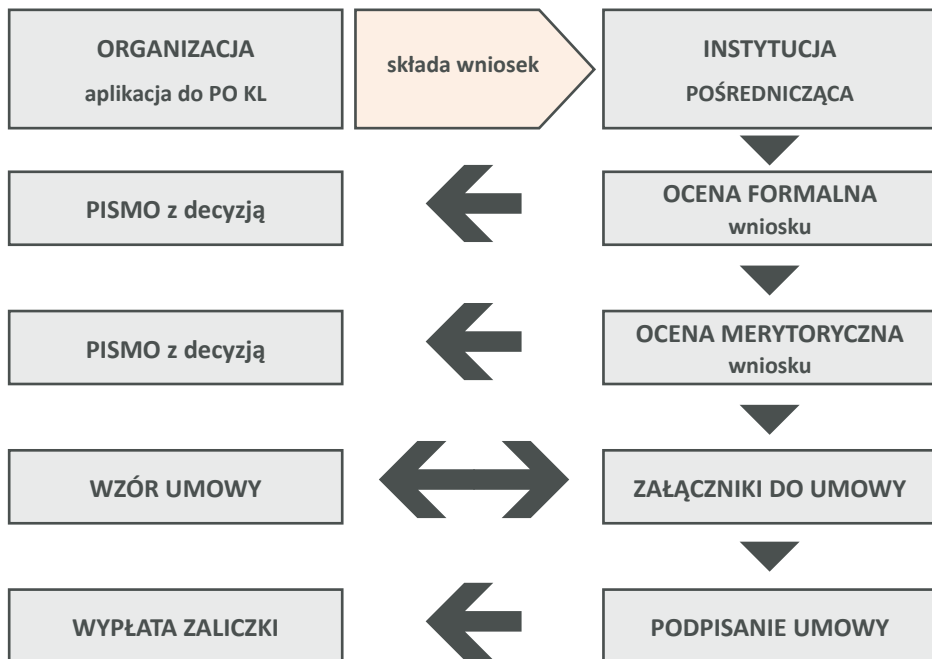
ORGANIZACJA
aplikacja do PO KL

składa wniosek

INSTYTUCJA
POŚREDNICZĄCA

PISMO z decyzją

OCENA FORMALNA
wniosku

PISMO z decyzją

OCENA MERYTORYCZNA
wniosku

WZÓR UMOWY

ZAŁĄCZNIKI DO UMOWY

WYPŁATA ZALICZKI

PODPISANIE UMOWY